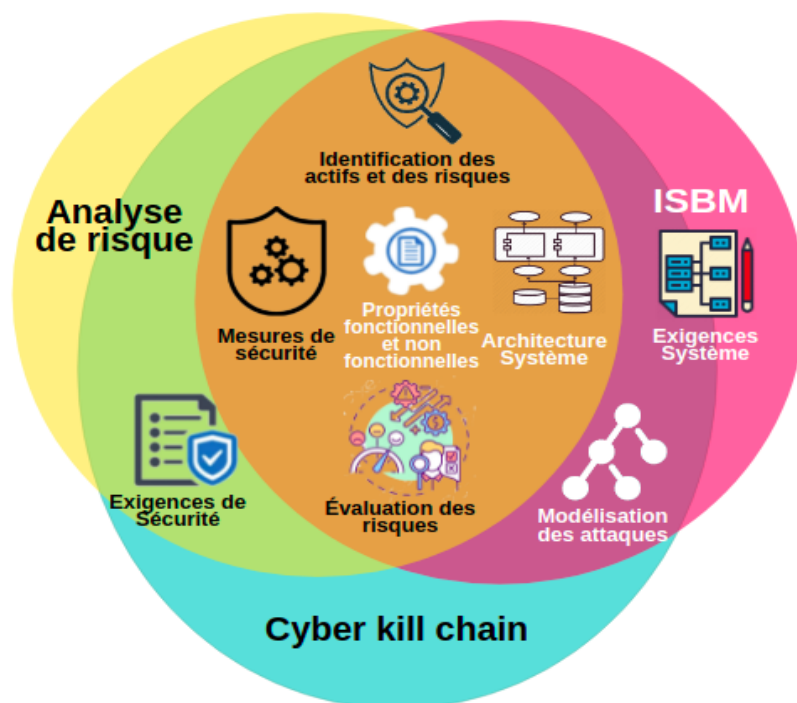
Identification des actifs et des risques

Analyse de risque

ISBM

Mesures de sécurité

Propriétés fonctionnelles et non fonctionnelles

Architecture Système

Exigences Système

Exigences de Sécurité

Évaluation des risques

Modélisation des attaques

Cyber kill chain